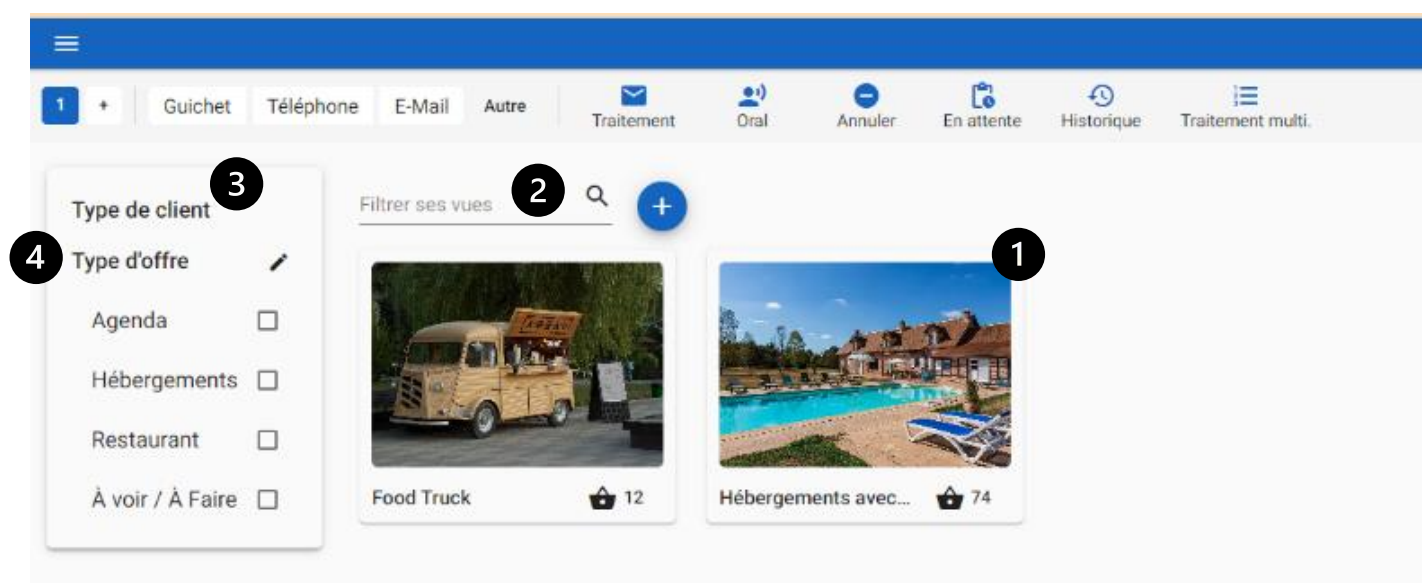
1 + Guichet Téléphone E-Mail Autre Traitement Oral Annuler En attente Historique Traitement multi.

3
Type de client
4 Type d'offre
Agenda
Hébergements
Restaurant
À voir / À Faire

Filtrer ses vues 2

1

Food Truck 12

Hébergements avec... 74